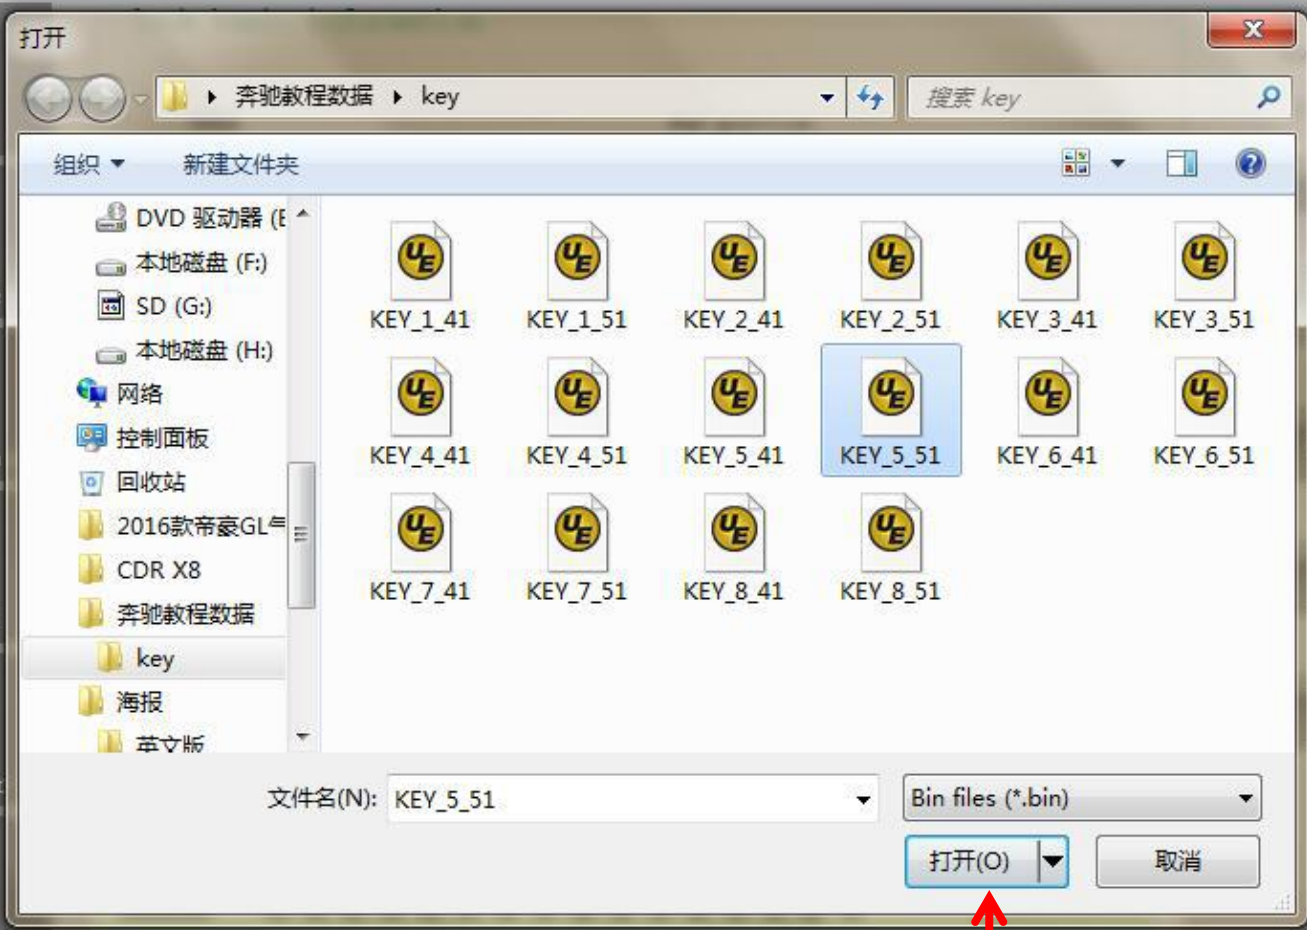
打开

奔驰教程数据 ▸ key

搜索 key

组织 ▾ 新建文件夹

DVD 驱动器 (E
本地磁盘 (F:)
SD (G:)
本地磁盘 (H:)
网络
控制面板
回收站
2016款帝豪GL
CDR X8
奔驰教程数据
key
海报
英文版

KEY_1_41
KEY_1_51
KEY_2_41
KEY_2_51
KEY_3_41
KEY_3_51
KEY_4_41
KEY_4_51
KEY_5_41
KEY_5_51
KEY_6_41
KEY_6_51
KEY_7_41
KEY_7_51
KEY_8_41
KEY_8_51

文件名(N): KEY_5_51
Bin files (*.bin)
打开(O)
取消